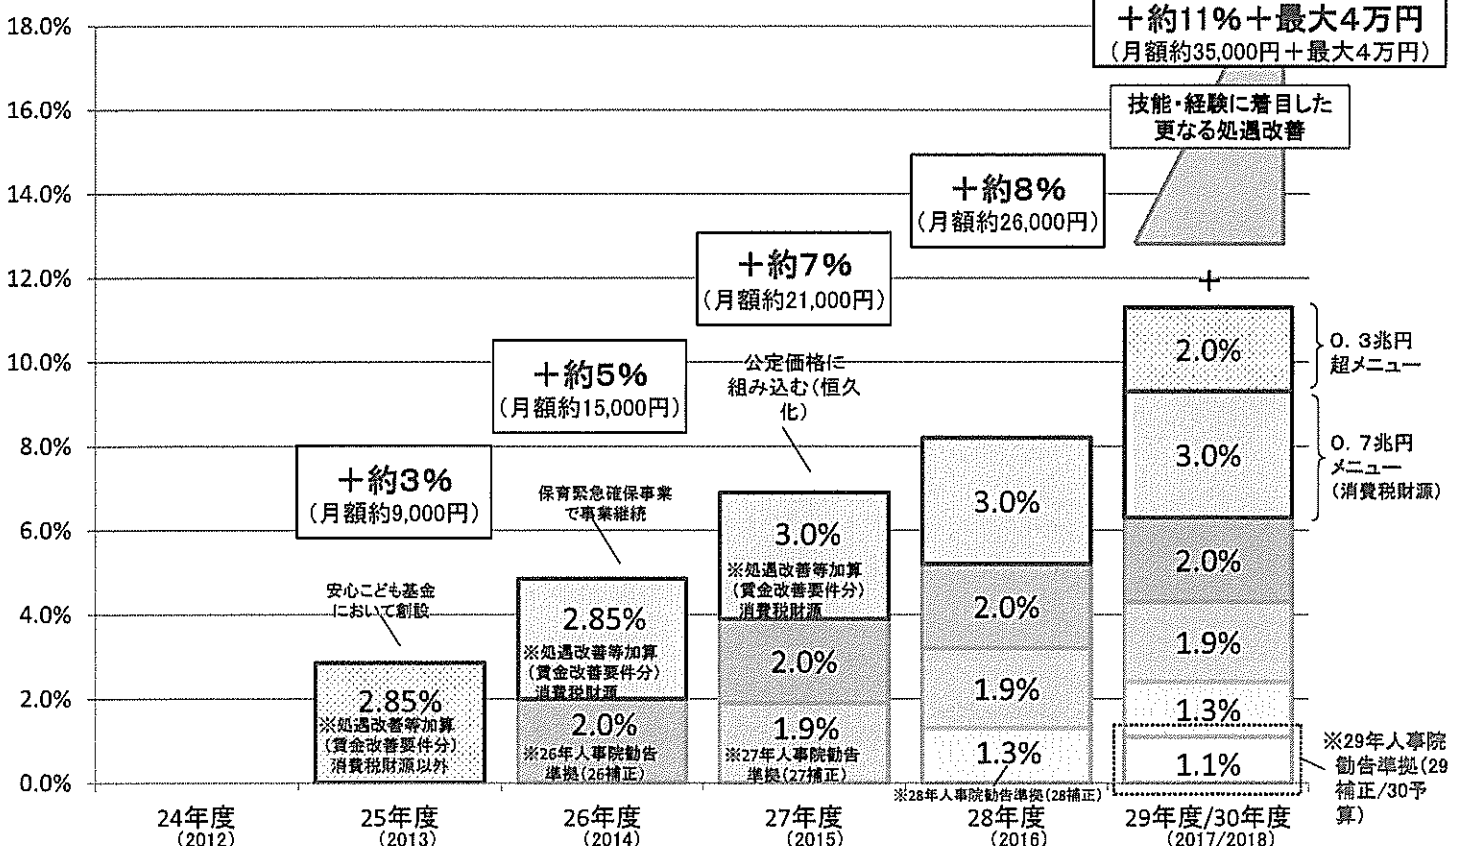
18.0%
16.0%
14.0%
12.0%
10.0%
8.0%
6.0%
4.0%
2.0%
0.0%

＋約11%＋最大4万円
（月額約35,000円＋最大4万円）

技能・経験に着目した更なる処遇改善

＋約8%
（月額約26,000円）

＋約7%
（月額約21,000円）

＋約5%
（月額約15,000円）

公定価格に組み込む（恒久化）

＋約3%
（月額約9,000円）

保育緊急確保事業で事業継続

安心こども基金において創設

2.85%
※処遇改善等加算（賃金改善要件分）消費税財源以外

2.85%
※処遇改善等加算（賃金改善要件分）消費税財源

2.0%
※26年人事院勧告準拠（26補正）

3.0%
※処遇改善等加算（賃金改善要件分）消費税財源

2.0%

1.9%
※27年人事院勧告準拠（27補正）

3.0%

2.0%

1.9%

1.3%
※28年人事院勧告準拠（28補正）

＋

2.0%

3.0%

2.0%

1.9%

1.3%

1.1%

0．3兆円超メニュー

0．7兆円メニュー（消費税財源）

※29年人事院勧告準拠（29補正/30予算）

24年度（2012）
25年度（2013）
26年度（2014）
27年度（2015）
28年度（2016）
29年度/30年度（2017/2018）